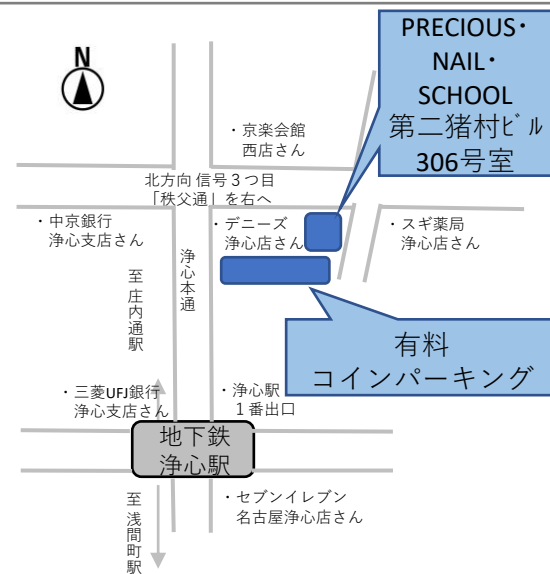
N

PRECIOUS・NAIL・SCHOOL
第二猪村ビル
306号室

・京楽会館
西店さん

北方向 信号３つ目
「秩父通」を右へ

・中京銀行
浄心支店さん

・デニーズ
浄心店さん

・スギ薬局
浄心店さん

至庄内通駅

浄心本通

有料
コインパーキング

・三菱UFJ銀行
浄心支店さん

・浄心駅
１番出口

地下鉄
浄心駅

・セブンイレブン
名古屋浄心店さん

至浅間町駅